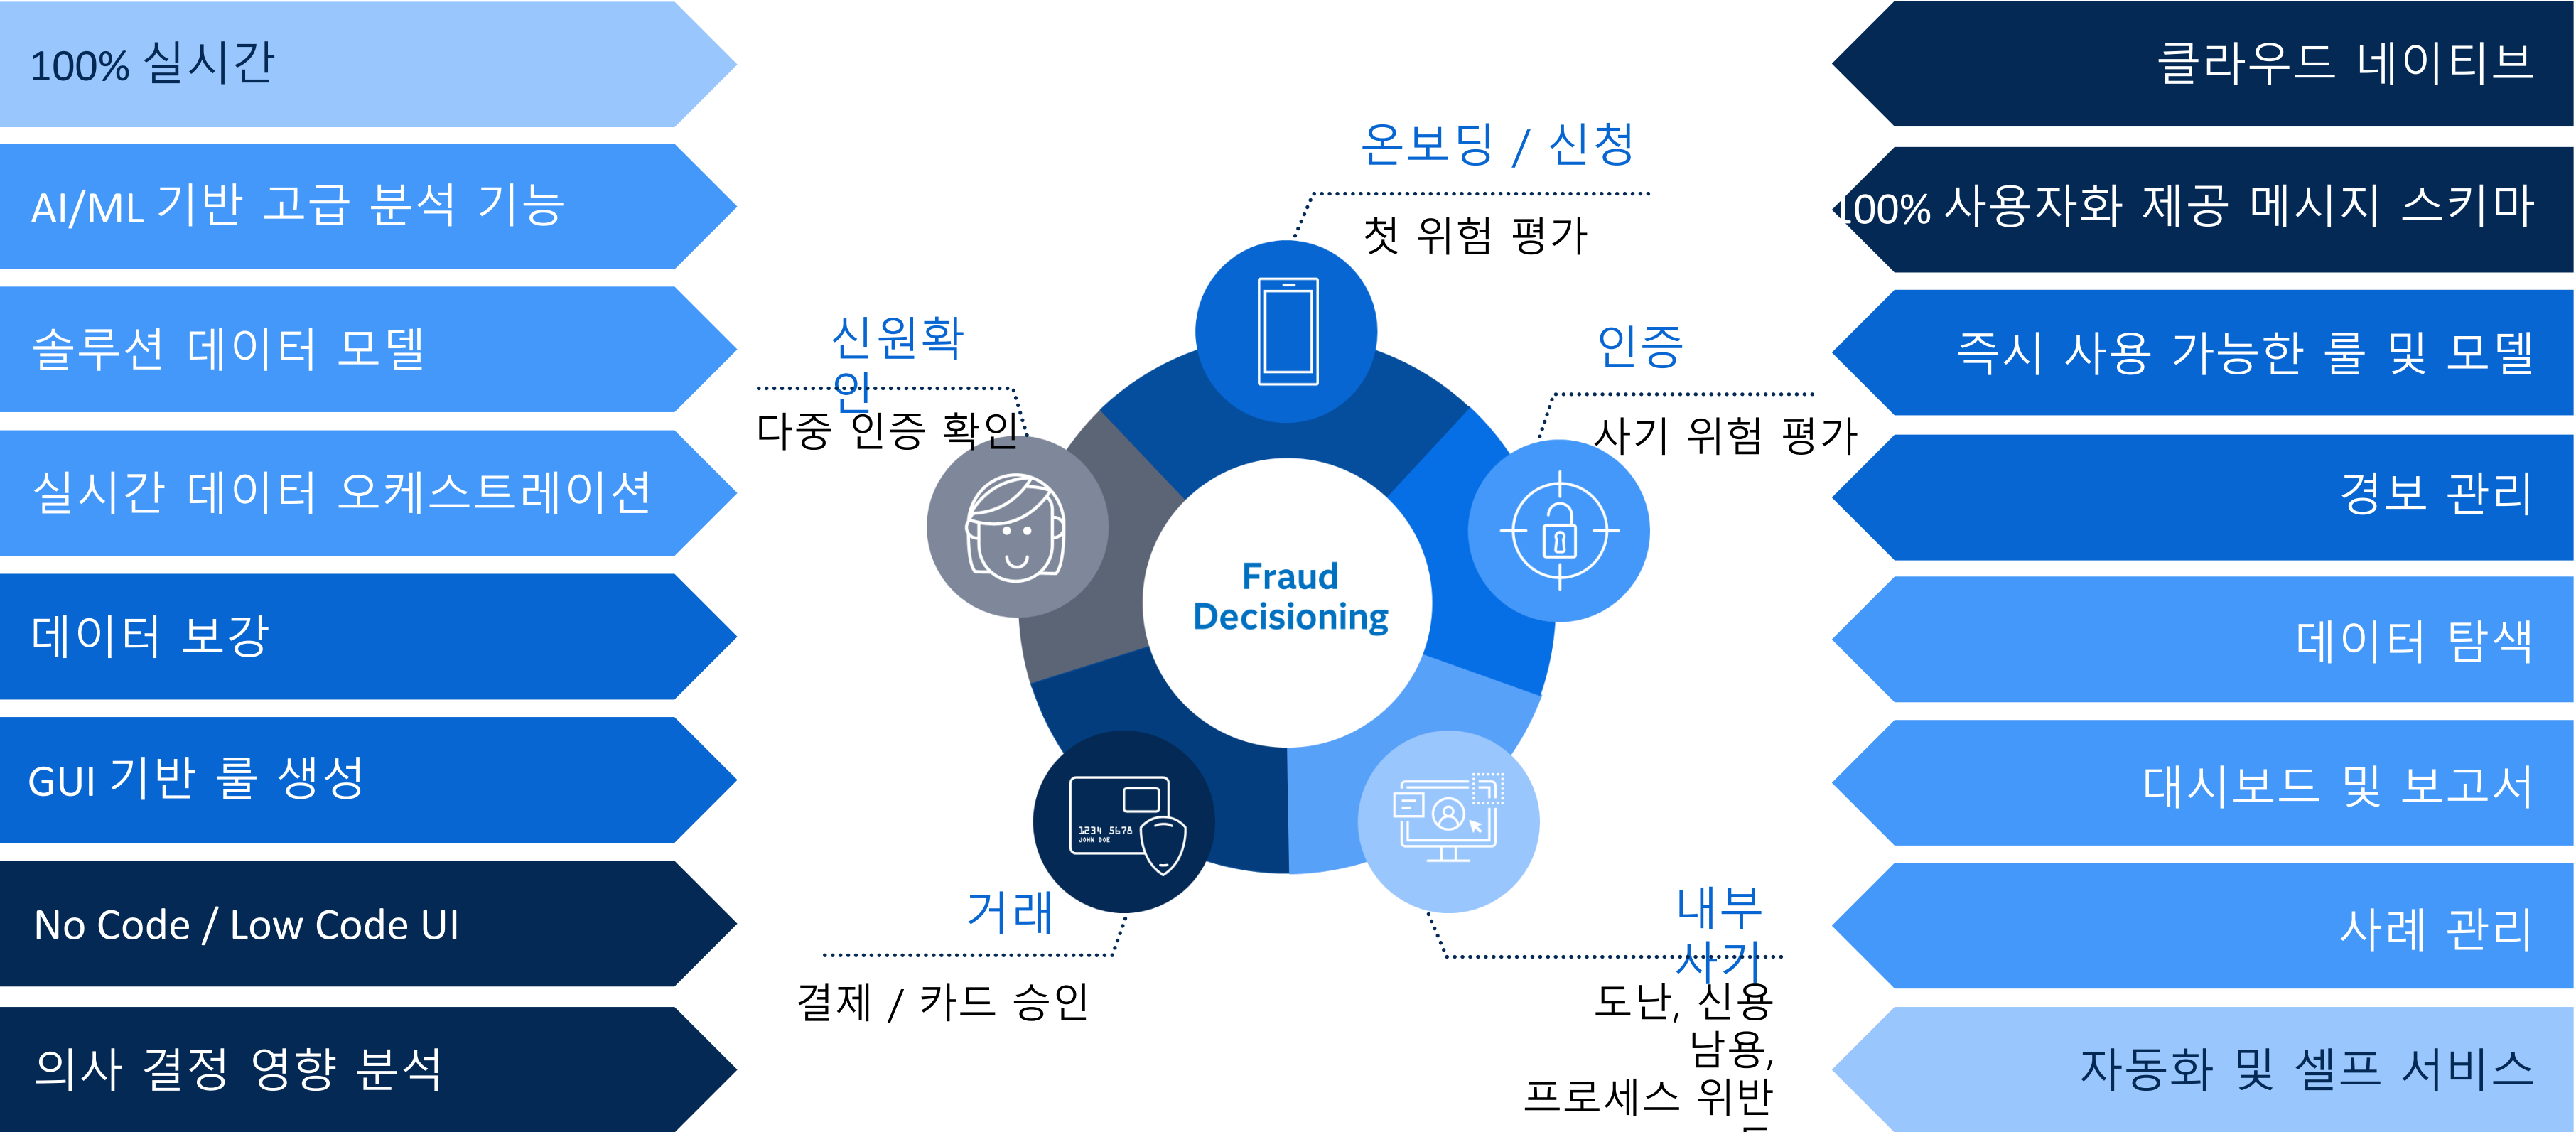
100% 실시간

AI/ML 기반 고급 분석 기능

솔루션 데이터 모델

실시간 데이터 오케스트레이션

데이터 보강

GUI 기반 룰 생성

No Code / Low Code UI

의사 결정 영향 분석

온보딩 / 신청

첫 위험 평가

신원확인

다중 인증 확인

인증

사기 위험 평가

Fraud Decisioning

1234 5678
JOHN DOE

거래

결제 / 카드 승인

내부 사기

도난, 신용 남용, 프로세스 위반

클라우드 네이티브

100% 사용자화 제공 메시지 스키마

즉시 사용 가능한 룰 및 모델

경보 관리

데이터 탐색

대시보드 및 보고서

사례 관리

자동화 및 셀프 서비스